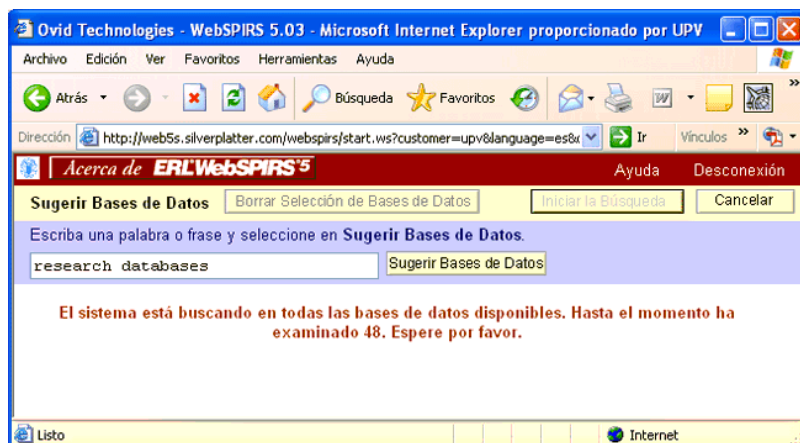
Ovid Technologies - WebSPIRS 5.03 - Microsoft Internet Explorer proporcionado por UPV

Archivo Edición Ver Favoritos Herramientas Ayuda

Atrás Búsqueda Favoritos

Dirección http://web5s.silverplatter.com/webspirs/start.ws?customer=upv8language=es8 Ir Vínculos

Acerca de ERL WebSPIRS 5 Ayuda Desconexión

Sugerir Bases de Datos Borrar Selección de Bases de Datos Iniciar la Búsqueda Cancelar

Escriba una palabra o frase y seleccione en Sugerir Bases de Datos.

research databases Sugerir Bases de Datos

El sistema está buscando en todas las bases de datos disponibles. Hasta el momento ha examinado 48. Espere por favor.

Listo Internet